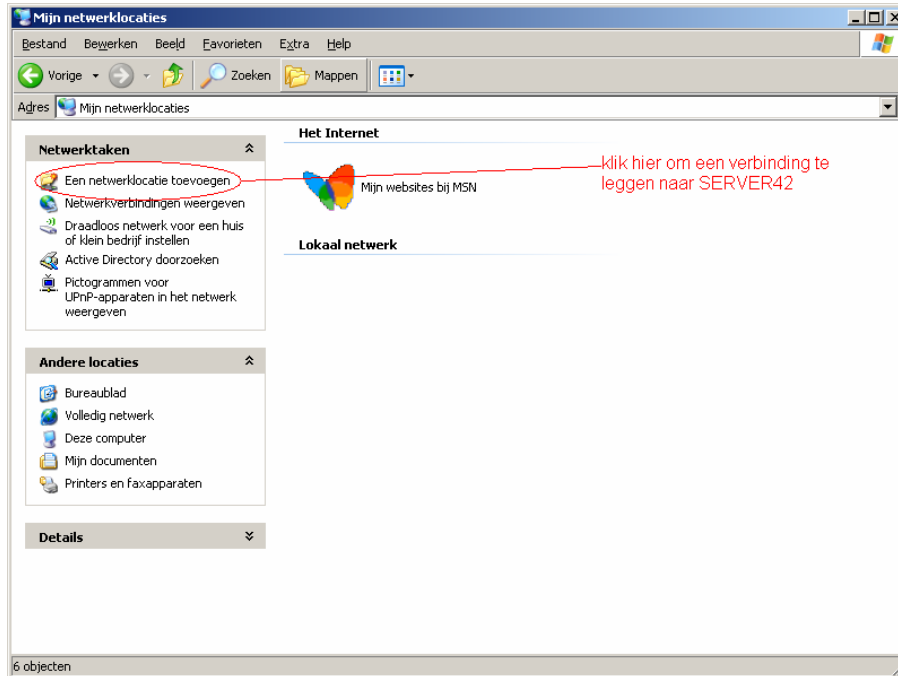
Mijn netwerklocaties

Bestand Bewerken Beeld Favorieten Extra Help

Vorige Zoeken Mappen

Adres Mijn netwerklocaties

Netwerktaken

Een netwerklocatie toevoegen

Netwerkverbindingen weergeven

Draadloos netwerk voor een huis of klein bedrijf instellen

Active Directory doorzoeken

Pictogrammen voor UPnP-apparaten in het netwerk weergeven

Andere locaties

Bureaublad

Volledig netwerk

Deze computer

Mijn documenten

Printers en faxapparaten

Details

Het Internet

Mijn websites bij MSN

Lokaal netwerk

klik hier om een verbinding te leggen naar SERVER42

6 objecten